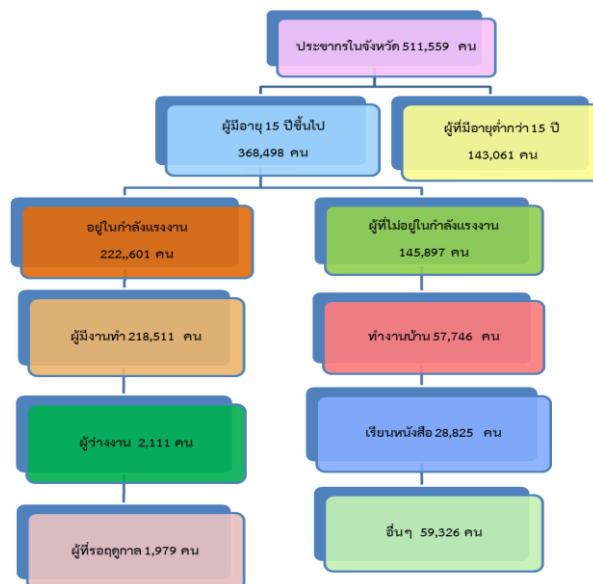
ประชากรในจังหวัด 511,559 คน

ผู้มีอายุ 15 ปีขึ้นไป
368,498 คน

ผู้ที่มีอายุต่ำกว่า 15 ปี
143,061 คน

อยู่ในกำลังแรงงาน
222,,601 คน

ผู้ที่ไม่อยู่ในกำลังแรงงาน
145,897 คน

ผู้มีงานทำ 218,511 คน

ทำงานบ้าน 57,746 คน

ผู้ว่างงาน 2,111 คน

เรียนหนังสือ 28,825 คน

ผู้ที่รอฤดูกาล 1,979 คน

อื่นๆ 59,326 คน